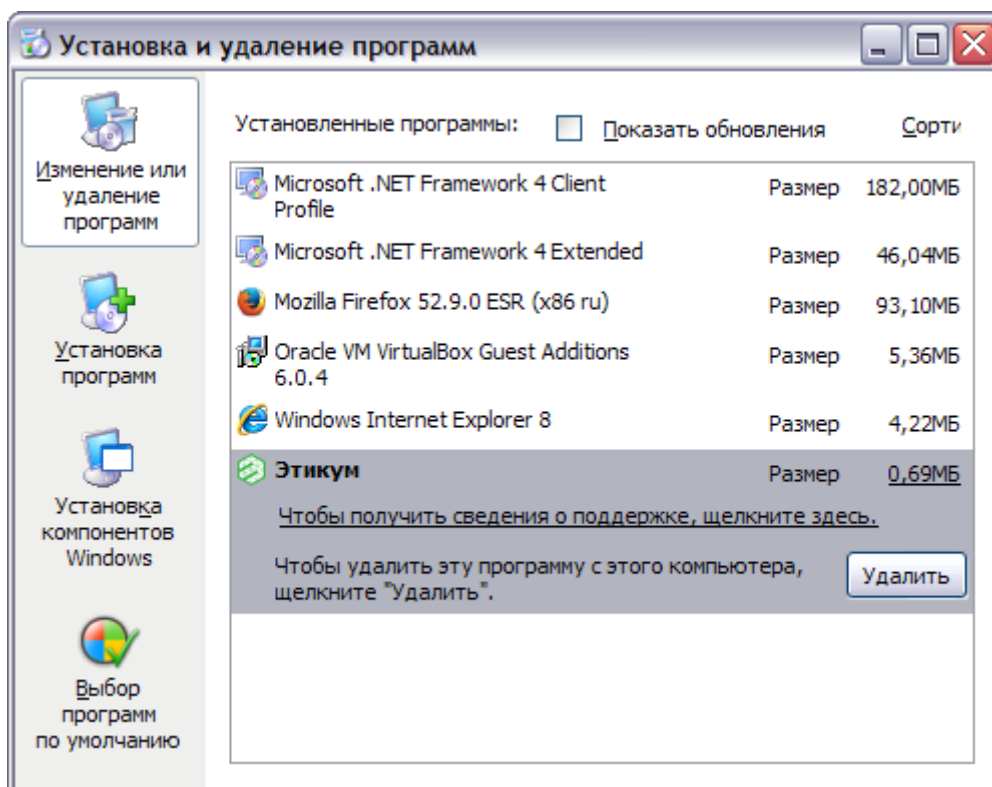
Установка и удаление программ

Изменение или удаление программ

Установка программ

Установка компонентов Windows

Выбор программ по умолчанию

Установленные программы: Показать обновления Сорти

| | | |
|---|---|---|
| Microsoft .NET Framework 4 Client Profile | Размер | 182,00МБ |
| Microsoft .NET Framework 4 Extended | Размер | 46,04МБ |
| Mozilla Firefox 52.9.0 ESR (x86 ru) | Размер | 93,10МБ |
| Oracle VM VirtualBox Guest Additions 6.0.4 | Размер | 5,36МБ |
| Windows Internet Explorer 8 | Размер | 4,22МБ |
| Этикум | Размер | 0,69МБ |

Чтобы получить сведения о поддержке, щелкните здесь.

Чтобы удалить эту программу с этого компьютера, щелкните "Удалить".

Удалить